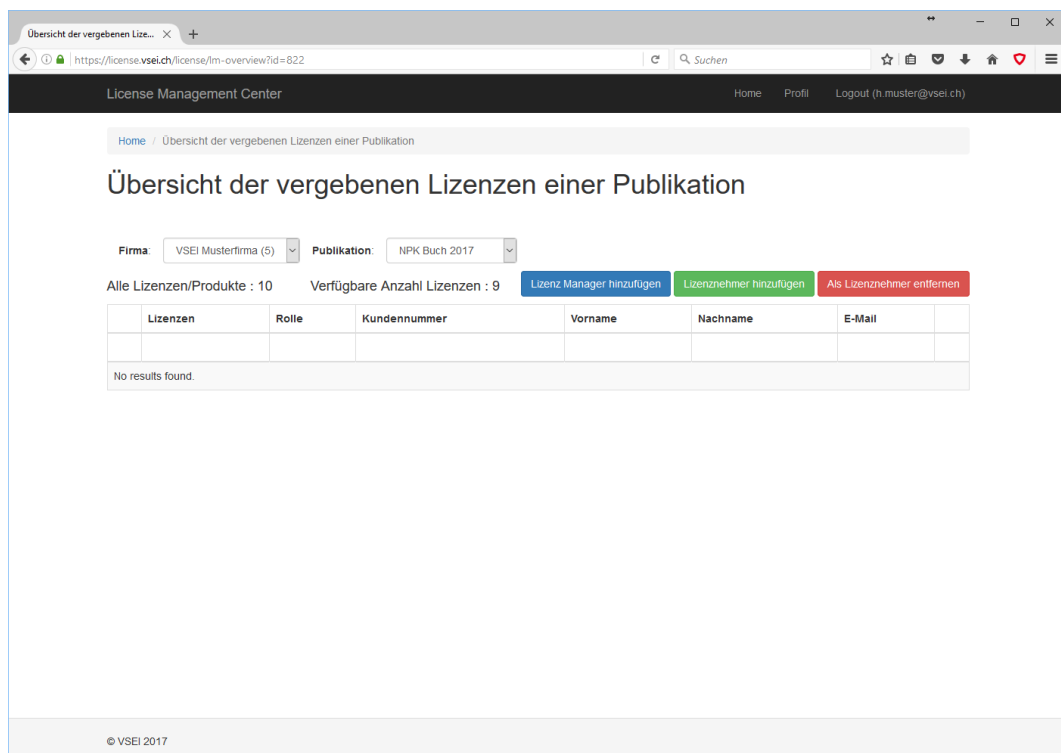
Übersicht der vergebenen Lize... ×

https://license.vsei.ch/license/lm-overview?id=822

Suchen

License Management Center

Home Profil Logout (h.muster@vsei.ch)

Home / Übersicht der vergebenen Lizenzen einer Publikation

Übersicht der vergebenen Lizenzen einer Publikation

Firma: VSEI Musterfirma (5) Publikation: NPK Buch 2017

Alle Lizenzen/Produkte : 10 Verfügbare Anzahl Lizenzen : 9

Lizenz Manager hinzufügen Lizenznehmer hinzufügen Als Lizenznehmer entfernen

| | Lizenzen | Rolle | Kundennummer | Vorname | Nachname | E-Mail | |
|---|---|---|---|---|---|---|---|
| | | | | | | | |

No results found.

© VSEI 2017